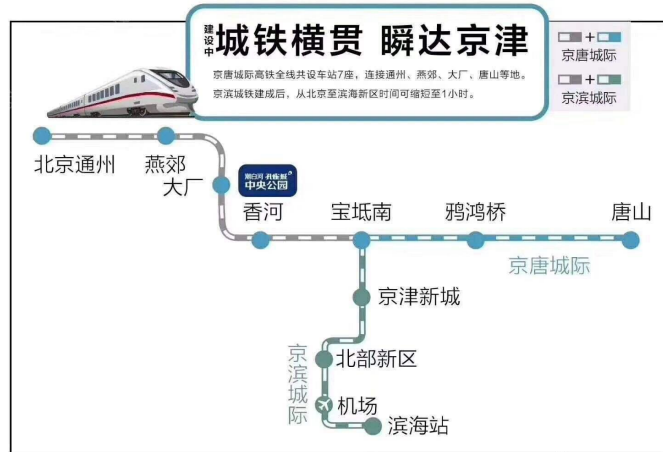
建设中 城铁横贯 瞬达京津

京唐城际高铁全线共设车站7座，连接通州、燕郊、大厂、唐山等地。
京滨城铁建成后，从北京至滨海新区时间可缩短至1小时。

+ 京唐城际
+ 京滨城际

北京通州
燕郊
大厂
潮白河 孔雀城 中央公园
香河
宝坻南
鸦鸿桥
唐山
京唐城际
京津新城
京滨城际
北部新区
机场
滨海站